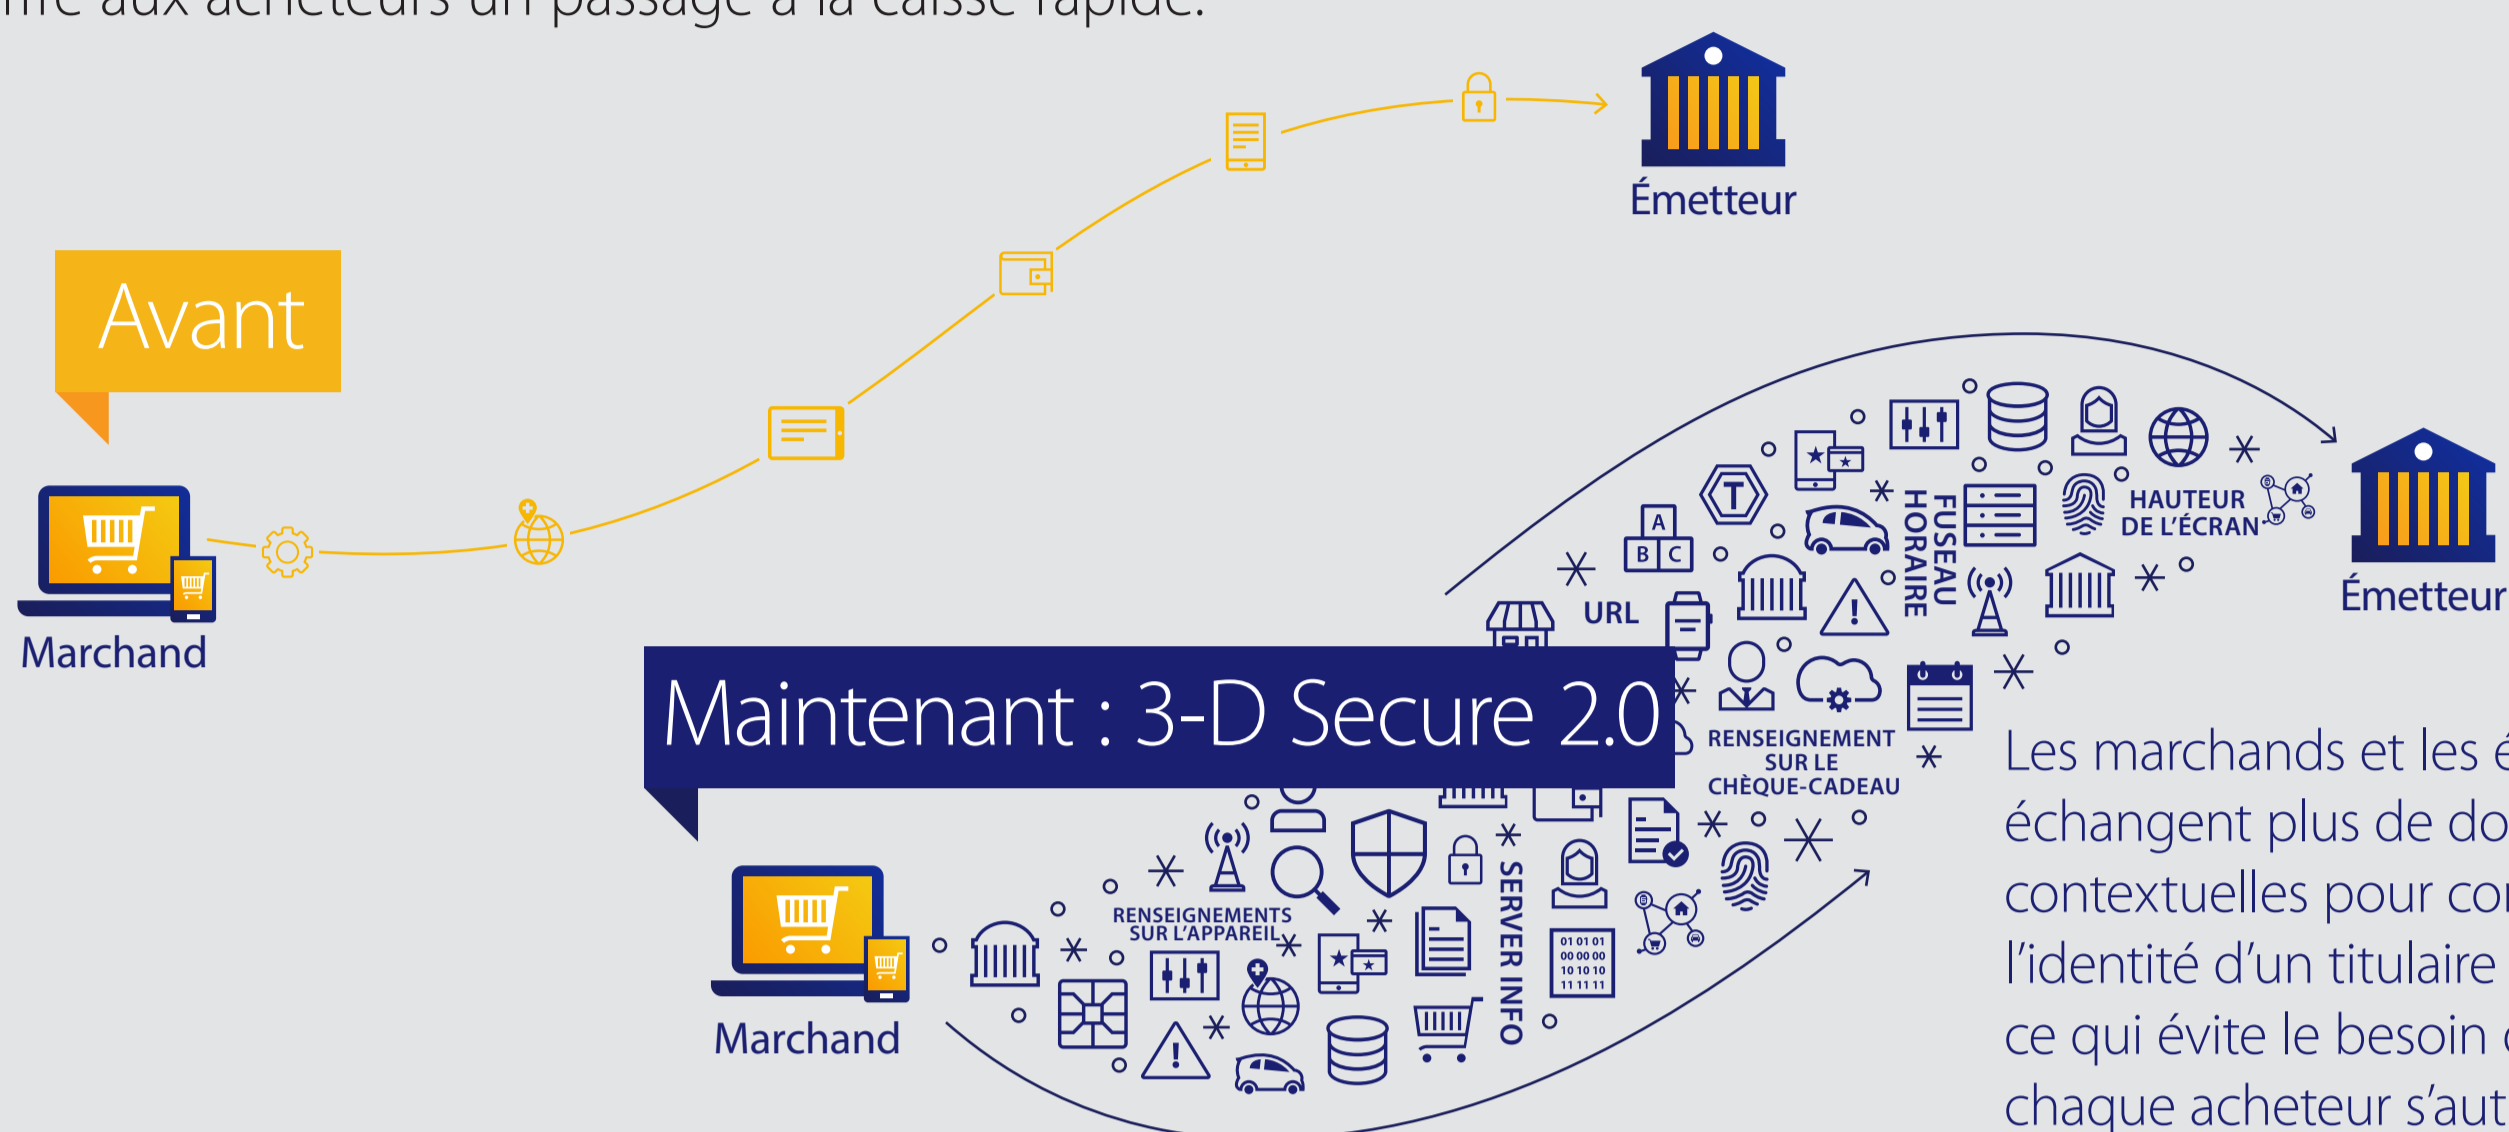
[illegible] aux acheteurs un passage à la caisse rapide.

Émetteur

Avant

Marchand

Émetteur

HAUTEUR DE L'ÉCRAN

FUSEAU HORAIRE

URL

Maintenant : 3-D Secure 2.0

RENSEIGNEMENT SUR LE CHÈQUE-CADEAU

Les marchands et les é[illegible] échangent plus de do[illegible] contextuelles pour co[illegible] l'identité d'un titulaire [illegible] ce qui évite le besoin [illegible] chaque acheteur s'aut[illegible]

RENSEIGNEMENTS SUR L'APPAREIL

SERVER INFO

01 01 01
00 00 00
10 10 10
11 11 11

Marchand